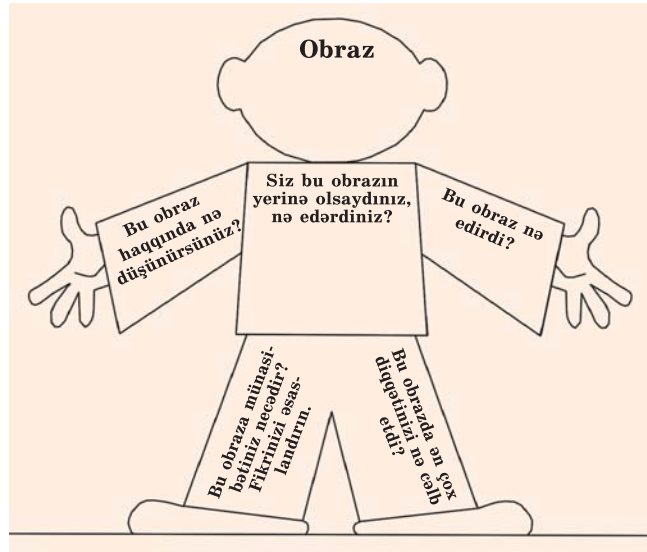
Obraz

Bu obraz haqqında nə düşünürsünüz?

Siz bu obrazın yerinə olsaydınız, nə edərdiniz?

Bu obraz nə edirdi?

Bu obraza münasibətiniz necədir? Fikrinizi əsaslandırın.

Bu obrazda ən çox diqqətinizi nə cəlb etdi?